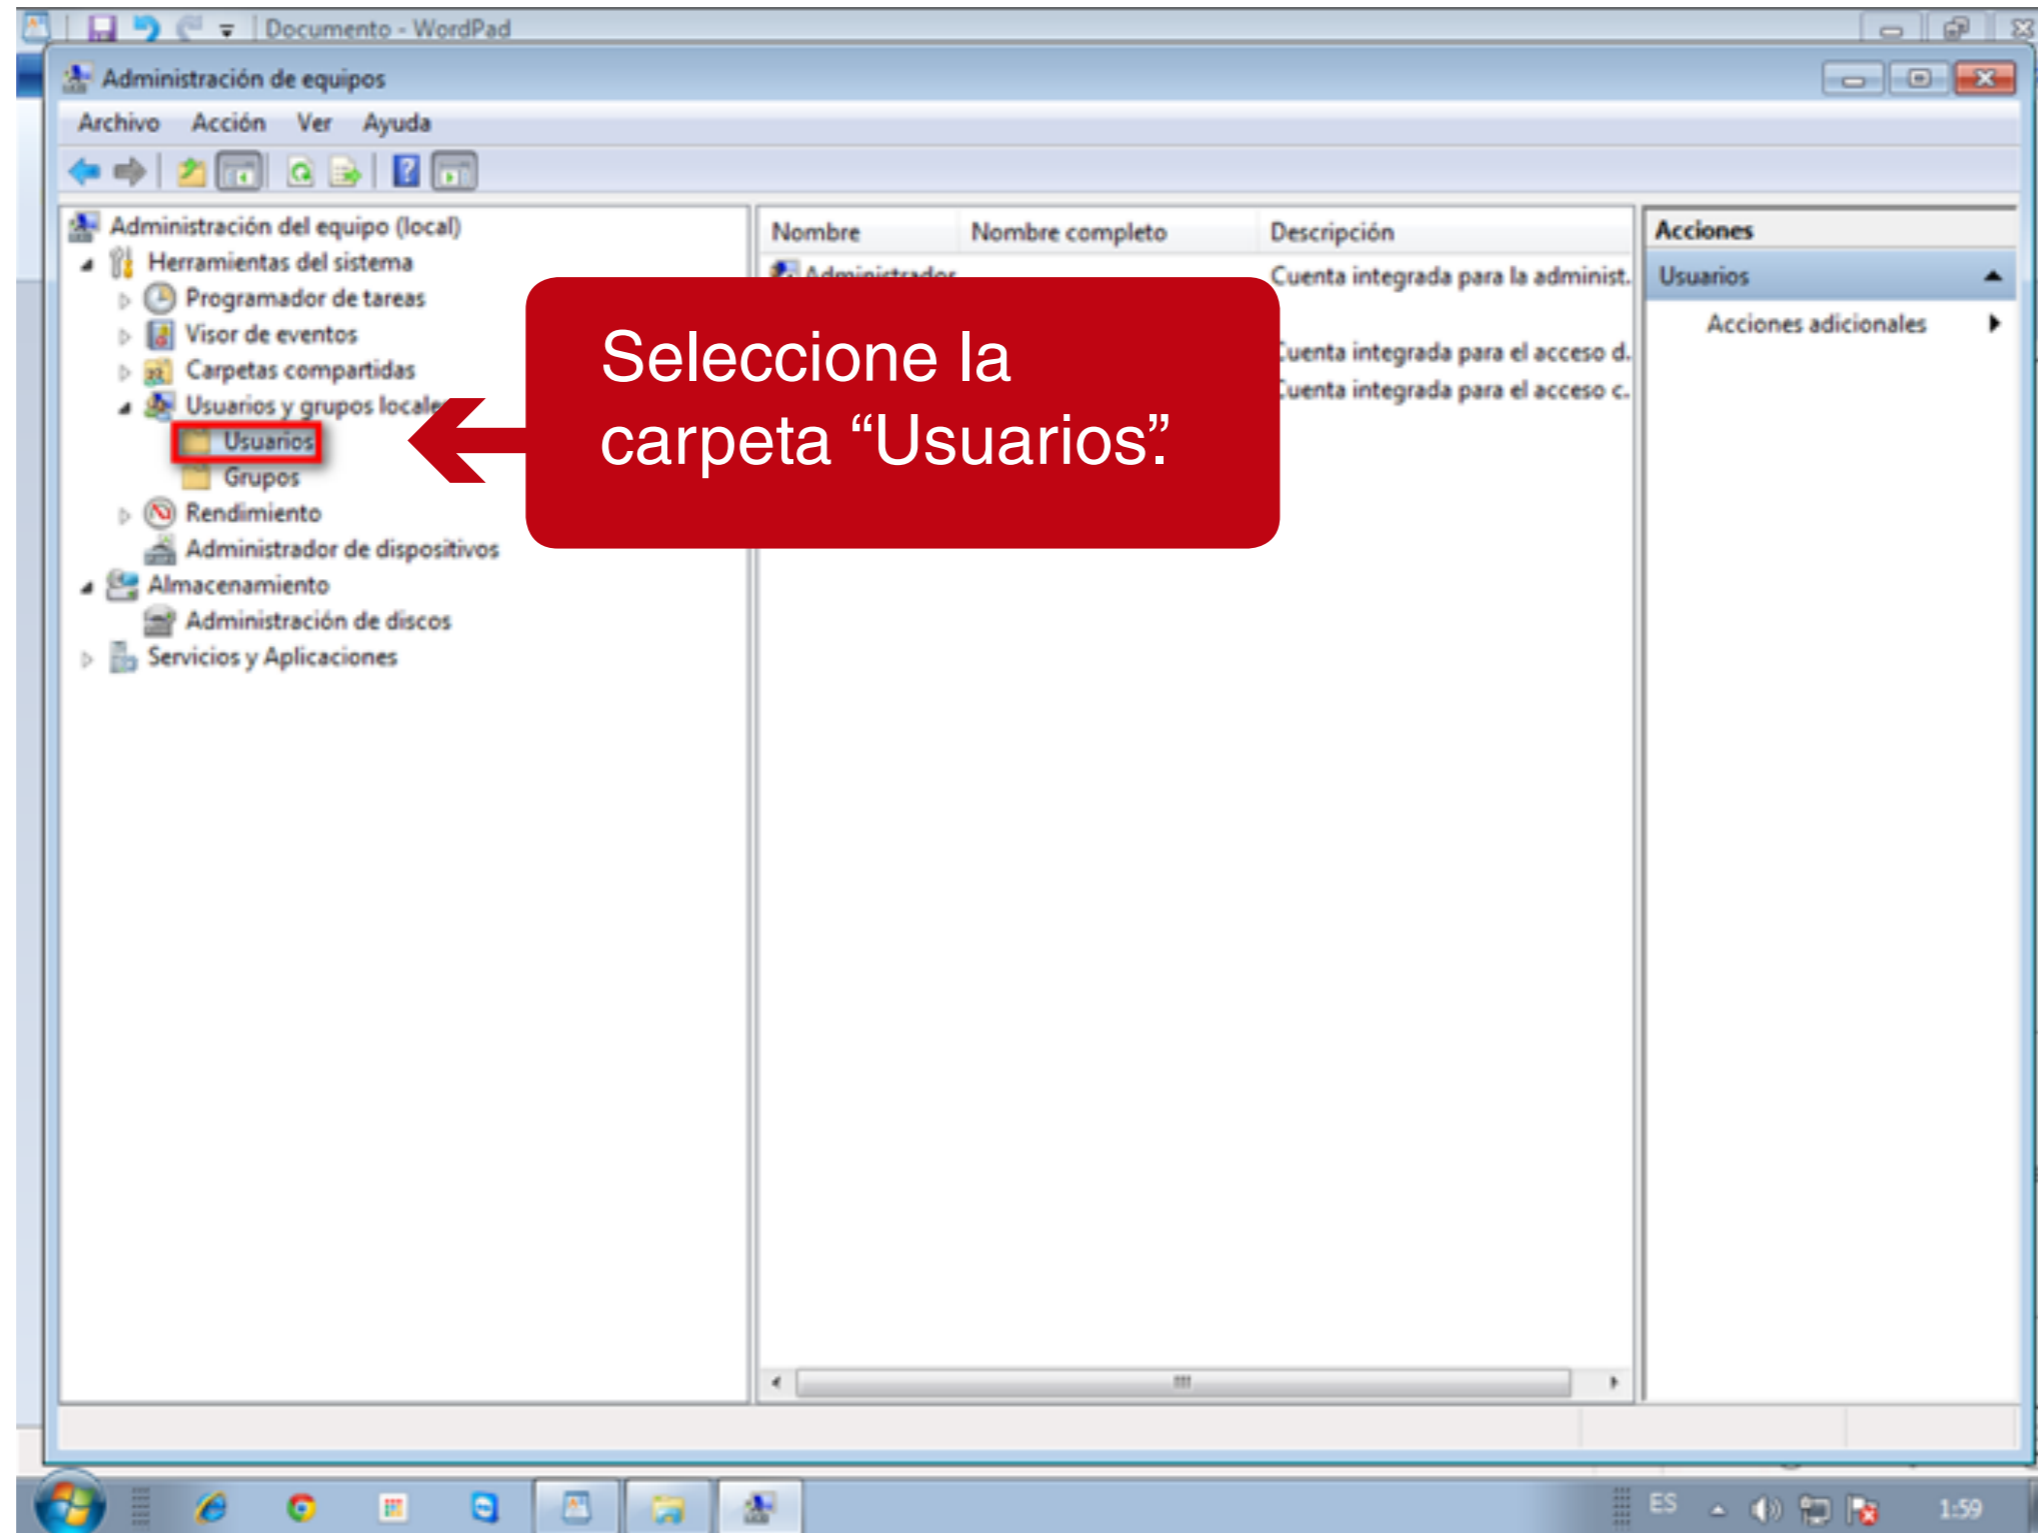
Documento - WordPad

Administración de equipos

Archivo Acción Ver Ayuda

Administración del equipo (local)
Herramientas del sistema
Programador de tareas
Visor de eventos
Carpetas compartidas
Usuarios y grupos locales
Usuarios
Grupos
Rendimiento
Administrador de dispositivos
Almacenamiento
Administración de discos
Servicios y Aplicaciones

| Nombre | Nombre completo | Descripción |
|---|---|---|
| Administrador | | Cuenta integrada para la administ. |
| | | Cuenta integrada para el acceso d. |
| | | Cuenta integrada para el acceso c. |

Acciones
Usuarios
Acciones adicionales

Seleccione la carpeta “Usuarios”.

ES 1:59